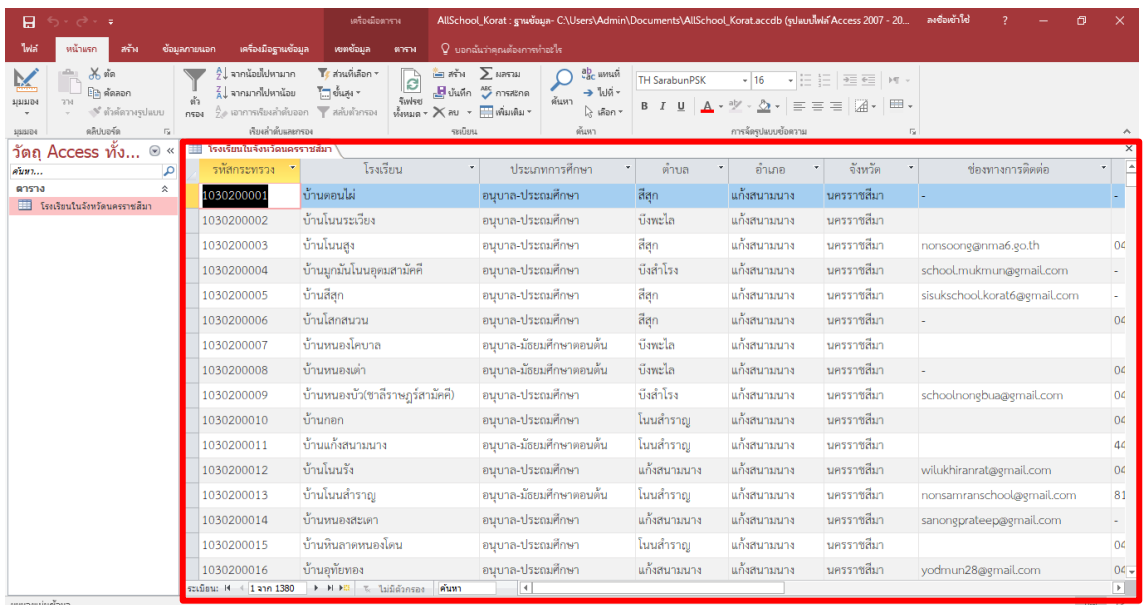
เครื่องมือตาราง AllSchool_Korat : ฐานข้อมูล- C:\Users\Admin\Documents\AllSchool_Korat.accdb (รูปแบบไฟล์ Access 2007 - 20... ลงชื่อเข้าใช้ ?

ไฟล์ หน้าแรก สร้าง ข้อมูลภายนอก เครื่องมือฐานข้อมูล เขตข้อมูล ตาราง บอกฉันว่าคุณต้องการทำอะไร

มุมมอง วาง ตัด คัดลอก ตัวคัดวางรูปแบบ คลิปบอร์ด ตัวกรอง จากน้อยไปหามาก จากมากไปหาน้อย เอาการเรียงลำดับออก ส่วนที่เลือก ขั้นสูง สลับตัวกรอง เรียงลำดับและกรอง รีเฟรชทั้งหมด สร้าง บันทึก ลบ ผลรวม การสะกด เพิ่มเติม ระเบียน ค้นหา แทนที่ ไปที่ เลือก ค้นหา TH SarabunPSK 16 B I U การจัดรูปแบบข้อความ

มุมมอง

วัตถุ Access ทั้ง...
ค้นหา...
ตาราง
โรงเรียนในจังหวัดนครราชสีมา

โรงเรียนในจังหวัดนครราชสีมา

| รหัสกระทรวง | โรงเรียน | ประเภทการศึกษา | ตำบล | อำเภอ | จังหวัด | ช่องทางการติดต่อ | |
|---|---|---|---|---|---|---|---|
| 1030200001 | บ้านดอนไผ่ | อนุบาล-ประถมศึกษา | สีสุก | แก้งสนามนาง | นครราชสีมา | - | - |
| 1030200002 | บ้านโนนระเวียง | อนุบาล-ประถมศึกษา | บึงพะไล | แก้งสนามนาง | นครราชสีมา | | |
| 1030200003 | บ้านโนนสูง | อนุบาล-ประถมศึกษา | สีสุก | แก้งสนามนาง | นครราชสีมา | nonsoong@nma6.go.th | 04 |
| 1030200004 | บ้านมูกมันโนนอุดมสามัคคี | อนุบาล-ประถมศึกษา | บึงสำโรง | แก้งสนามนาง | นครราชสีมา | school.mukmun@gmail.com | - |
| 1030200005 | บ้านสีสุก | อนุบาล-ประถมศึกษา | สีสุก | แก้งสนามนาง | นครราชสีมา | sisukschool.korat6@gmail.com | - |
| 1030200006 | บ้านโสกสนวน | อนุบาล-ประถมศึกษา | สีสุก | แก้งสนามนาง | นครราชสีมา | - | 04 |
| 1030200007 | บ้านหนองโคบาล | อนุบาล-มัธยมศึกษาตอนต้น | บึงพะไล | แก้งสนามนาง | นครราชสีมา | | |
| 1030200008 | บ้านหนองเต่า | อนุบาล-มัธยมศึกษาตอนต้น | บึงพะไล | แก้งสนามนาง | นครราชสีมา | - | 04 |
| 1030200009 | บ้านหนองบัว(ชาลีราษฎร์สามัคคี) | อนุบาล-ประถมศึกษา | บึงสำโรง | แก้งสนามนาง | นครราชสีมา | schoolnongbua@gmail.com | 04 |
| 1030200010 | บ้านกอก | อนุบาล-ประถมศึกษา | โนนสำราญ | แก้งสนามนาง | นครราชสีมา | | 04 |
| 1030200011 | บ้านแก้งสนามนาง | อนุบาล-มัธยมศึกษาตอนต้น | โนนสำราญ | แก้งสนามนาง | นครราชสีมา | | 44 |
| 1030200012 | บ้านโนนรัง | อนุบาล-ประถมศึกษา | แก้งสนามนาง | แก้งสนามนาง | นครราชสีมา | wilukhiranrat@gmail.com | 04 |
| 1030200013 | บ้านโนนสำราญ | อนุบาล-มัธยมศึกษาตอนต้น | โนนสำราญ | แก้งสนามนาง | นครราชสีมา | nonsamranschool@gmail.com | 81 |
| 1030200014 | บ้านหนองสะเดา | อนุบาล-ประถมศึกษา | แก้งสนามนาง | แก้งสนามนาง | นครราชสีมา | sanongprateep@gmail.com | - |
| 1030200015 | บ้านหินลาดหนองโดน | อนุบาล-ประถมศึกษา | โนนสำราญ | แก้งสนามนาง | นครราชสีมา | | 04 |
| 1030200016 | บ้านอุทัยทอง | อนุบาล-ประถมศึกษา | แก้งสนามนาง | แก้งสนามนาง | นครราชสีมา | yodmun28@gmail.com | 04 |

ระเบียน: 1 จาก 1380 ไม่มีตัวกรอง ค้นหา